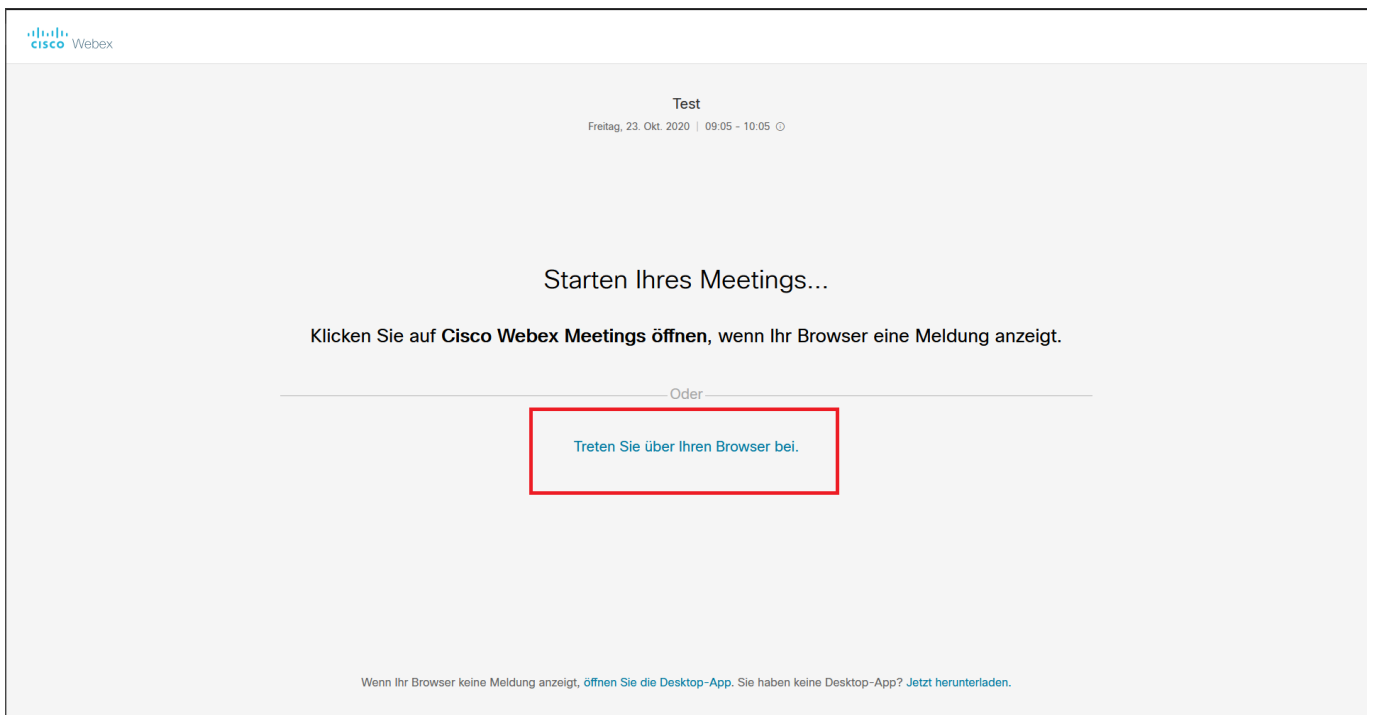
cisco Webex

Test

Freitag, 23. Okt. 2020 | 09:05 - 10:05

Starten Ihres Meetings...

Klicken Sie auf **Cisco Webex Meetings öffnen**, wenn Ihr Browser eine Meldung anzeigt.

Oder

Treten Sie über Ihren Browser bei.

Wenn Ihr Browser keine Meldung anzeigt, öffnen Sie die Desktop-App. Sie haben keine Desktop-App? Jetzt herunterladen.